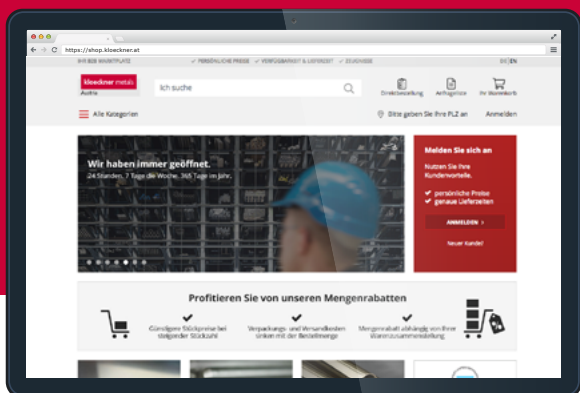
https://shop.kloeckner.at

IHR B2B MARKTPLATZ ✓ PERSÖNLICHE PREISE ✓ VERFÜGBARKEIT & LIEFERZEIT ✓ ZEUGNISSE DE | EN

kloeckner metals Austria

Ich suche

Direktbestellung Anfrageliste Ihr Warenkorb

Alle Kategorien

Bitte geben Sie Ihre PLZ an

Anmelden

Wir haben immer geöffnet.

24 Stunden, 7 Tage die Woche, 365 Tage im Jahr.

Melden Sie sich an

Nutzen Sie Ihre Kundenvorteile.

✔ persönliche Preise
✔ genaue Lieferzeiten

ANMELDEN ›

Neuer Kunde?

Profitieren Sie von unseren Mengenrabatten

Günstigere Stückpreise bei steigender Stückzahl

Verpackungs- und Versandkosten sinken mit der Bestellmenge

Mengenrabatt abhängig von Ihrer Warenzusammenstellung